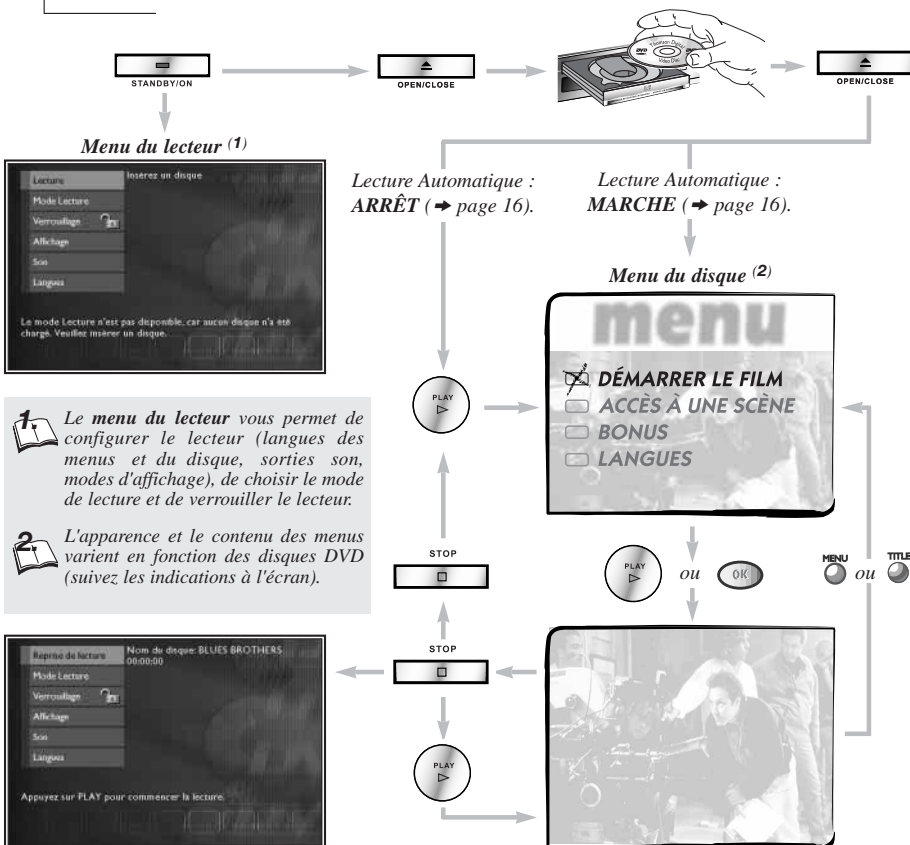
STANDBY/ON

OPEN/CLOSE

OPEN/CLOSE

Menu du lecteur (1)

Lecture
Mode Lecture
Verrouillage
Affichage
Son
Langues

Insérez un disque

Le mode Lecture n'est pas disponible, car aucun disque n'a été chargé. Veuillez insérer un disque.

Lecture Automatique : ARRÊT (➜ page 16).

Lecture Automatique : MARCHE (➜ page 16).

Menu du disque (2)

menu

DÉMARRER LE FILM
ACCÈS À UNE SCÈNE
BONUS
LANGUES

PLAY

1. Le menu du lecteur vous permet de configurer le lecteur (langues des menus et du disque, sorties son, modes d'affichage), de choisir le mode de lecture et de verrouiller le lecteur.

2. L'apparence et le contenu des menus varient en fonction des disques DVD (suivez les indications à l'écran).

STOP

PLAY ou OK

MENU ou TITLE

Reprise de lecture
Mode Lecture
Verrouillage
Affichage
Son
Langues

Nom du disque: BLUES BROTHERS
00:00:00

Appuyez sur PLAY pour commencer la lecture.

STOP

PLAY